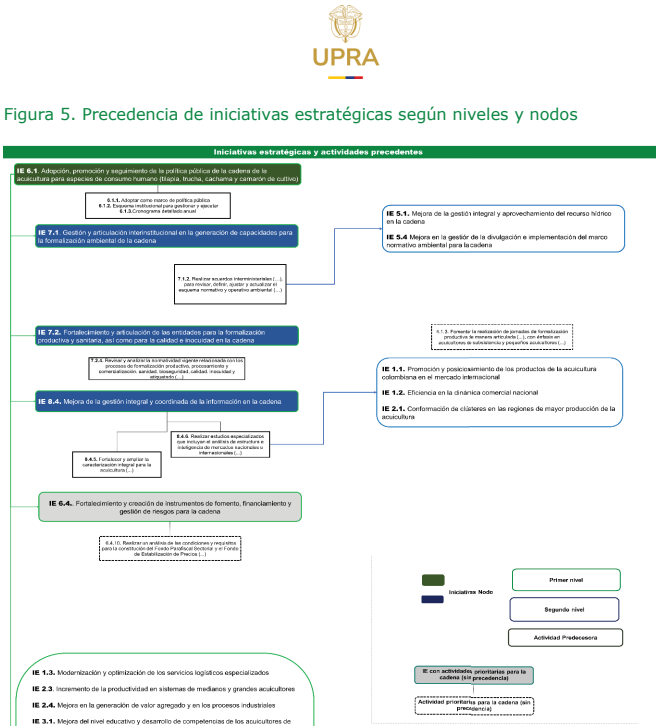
UPRA

Figura 5. Precedencia de iniciativas estratégicas según niveles y nodos

Iniciativas estratégicas y actividades precedentes

IE 6.1. Adopción, promoción y seguimiento de la política pública de la cadena de la acuicultura para especies de consumo humano (tilapia, trucha, cachama y camarón de cultivo)

6.1.1. Adoptar como marco de política pública
6.1.2. Esquema institucional para gestionar y ejecutar
6.1.3. Cronograma detallado anual

IE 7.1. Gestión y articulación interinstitucional en la generación de capacidades para la formalización ambiental de la cadena

7.1.2. Realizar acuerdos interministeriales (...), para revisar, definir, ajustar y actualizar el esquema normativo y operativo ambiental (...)

IE 5.1. Mejora de la gestión integral y aprovechamiento del recurso hídrico en la cadena

IE 5.4 Mejora en la gestión de la divulgación e implementación del marco normativo ambiental para la cadena

IE 7.2. Fortalecimiento y articulación de las entidades para la formalización productiva y sanitaria, así como para la calidad e inocuidad en la cadena

6.1.3. Fomentar la realización de jornadas de formalización productiva de manera articulada (...), con énfasis en acuicultores de subsistencia y pequeños acuicultores (...)

7.2.4. Revisar y analizar la normatividad vigente relacionada con los procesos de formalización productiva, procesamiento y comercialización, sanidad (bioseguridad), calidad, inocuidad y etiquetado (...)

IE 1.1. Promoción y posicionamiento de los productos de la acuicultura colombiana en el mercado internacional

IE 1.2. Eficiencia en la dinámica comercial nacional

IE 2.1. Conformación de clústeres en las regiones de mayor producción de la acuicultura

IE 8.4. Mejora de la gestión integral y coordinada de la información en la cadena

8.4.6. Realizar estudios especializados que incluyan el análisis de estructura e inteligencia de mercados nacionales e internacionales (...)

8.4.5. Fortalecer y ampliar la caracterización integral para la acuicultura (...)

IE 6.4. Fortalecimiento y creación de instrumentos de fomento, financiamiento y gestión de riesgos para la cadena

6.4.10. Realizar un análisis de las condiciones y requisitos para la constitución del Fondo Parafiscal Sectorial y el Fondo de Estabilización de Precios (...)

Iniciativas Nodo

Primer nivel

Segundo nivel

Actividad Predecesora

IE con actividades prioritarias para la cadena (sin precedencia)

Actividad prioritaria para la cadena (sin precedencia)

IE 1.3. Modernización y optimización de los servicios logísticos especializados

IE 2.3. Incremento de la productividad en sistemas de medianos y grandes acuicultores

IE 2.4. Mejora en la generación de valor agregado y en los procesos industriales

IE 3.1. Mejora del nivel educativo y desarrollo de competencias de los acuicultores de